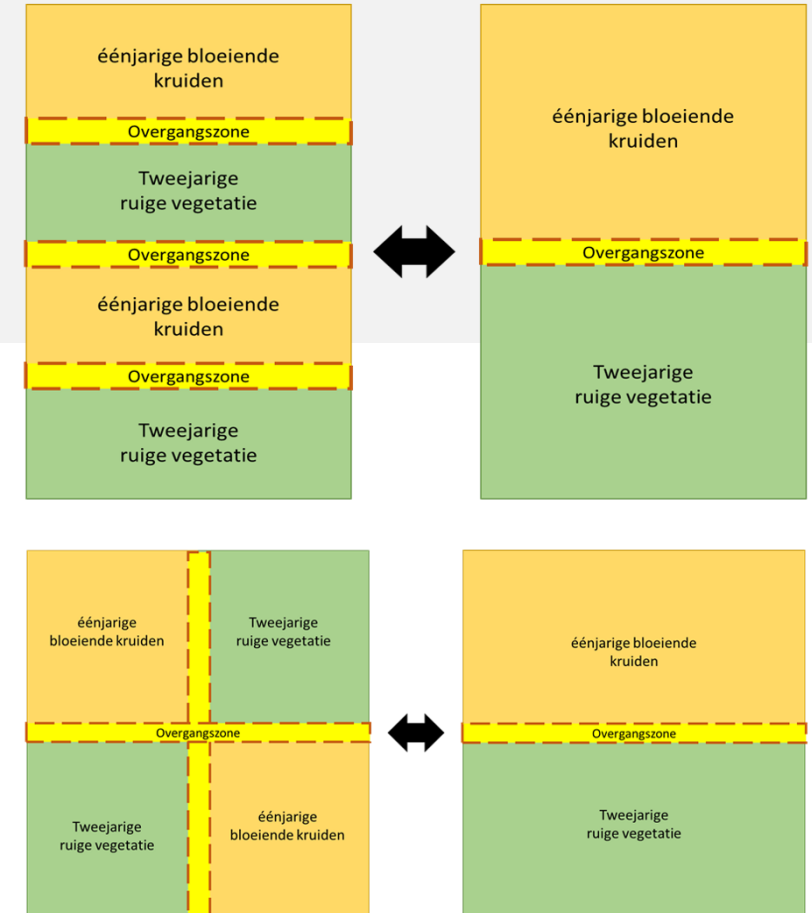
éénjarige bloeiende kruiden

Overgangszone

Tweejarige ruige vegetatie

Overgangszone

éénjarige bloeiende kruiden

Overgangszone

Tweejarige ruige vegetatie

éénjarige bloeiende kruiden

Overgangszone

Tweejarige ruige vegetatie

éénjarige bloeiende kruiden

Tweejarige ruige vegetatie

Overgangszone

Tweejarige ruige vegetatie

éénjarige bloeiende kruiden

éénjarige bloeiende kruiden

Overgangszone

Tweejarige ruige vegetatie